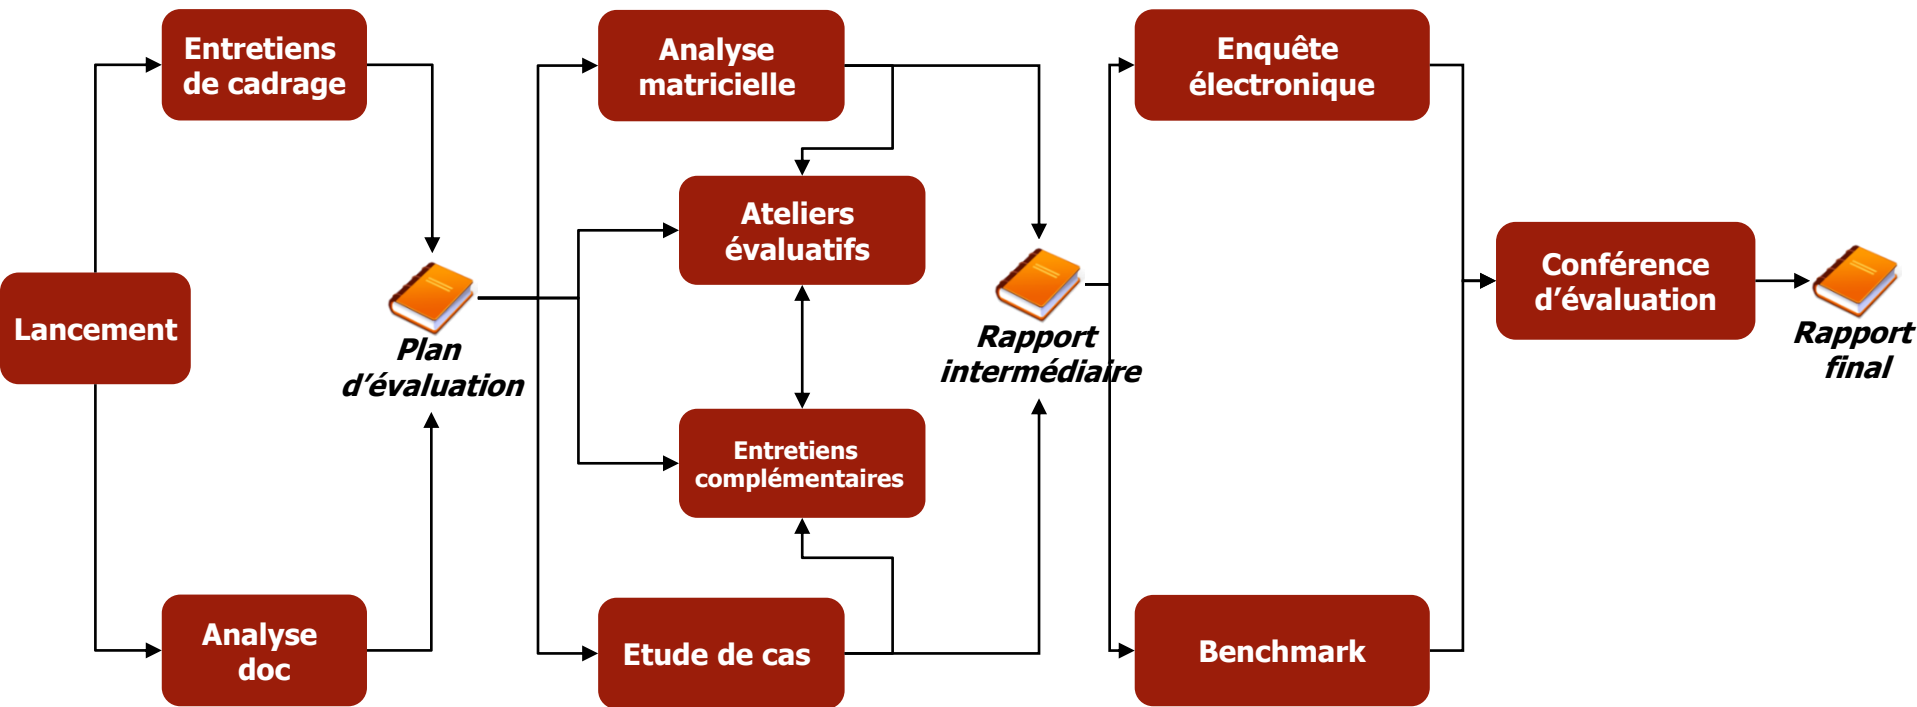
Lancement

Entretiens de cadrage

Analyse doc

Plan d’évaluation

Analyse matricielle

Ateliers évaluatifs

Entretiens complémentaires

Etude de cas

Rapport intermédiaire

Enquête électronique

Benchmark

Conférence d’évaluation

Rapport final